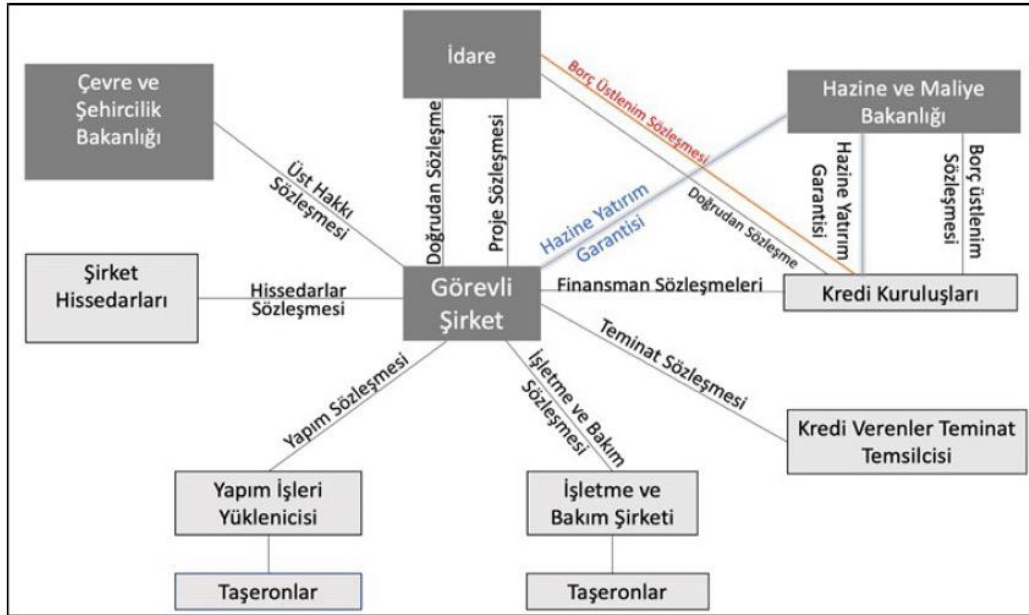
İdare

Çevre ve Şehircilik Bakanlığı

Hazine ve Maliye Bakanlığı

Borç Üstlenim Sözleşmesi

Doğrudan Sözleşme

Proje Sözleşmesi

Üst Hakkı Sözleşmesi

Hazine Yatırım Garantisi

Doğrudan Sözleşme

Hazine Yatırım Garantisi

Borç üstlenim Sözleşmesi

Şirket Hissedarları

Hissedarlar Sözleşmesi

Görevli Şirket

Finansman Sözleşmeleri

Kredi Kuruluşları

Teminat Sözleşmesi

Yapım Sözleşmesi

İşletme ve Bakım Sözleşmesi

Kredi Verenler Teminat Temsilcisi

Yapım İşleri Yüklenicisi

İşletme ve Bakım Şirketi

Taşeronlar

Taşeronlar